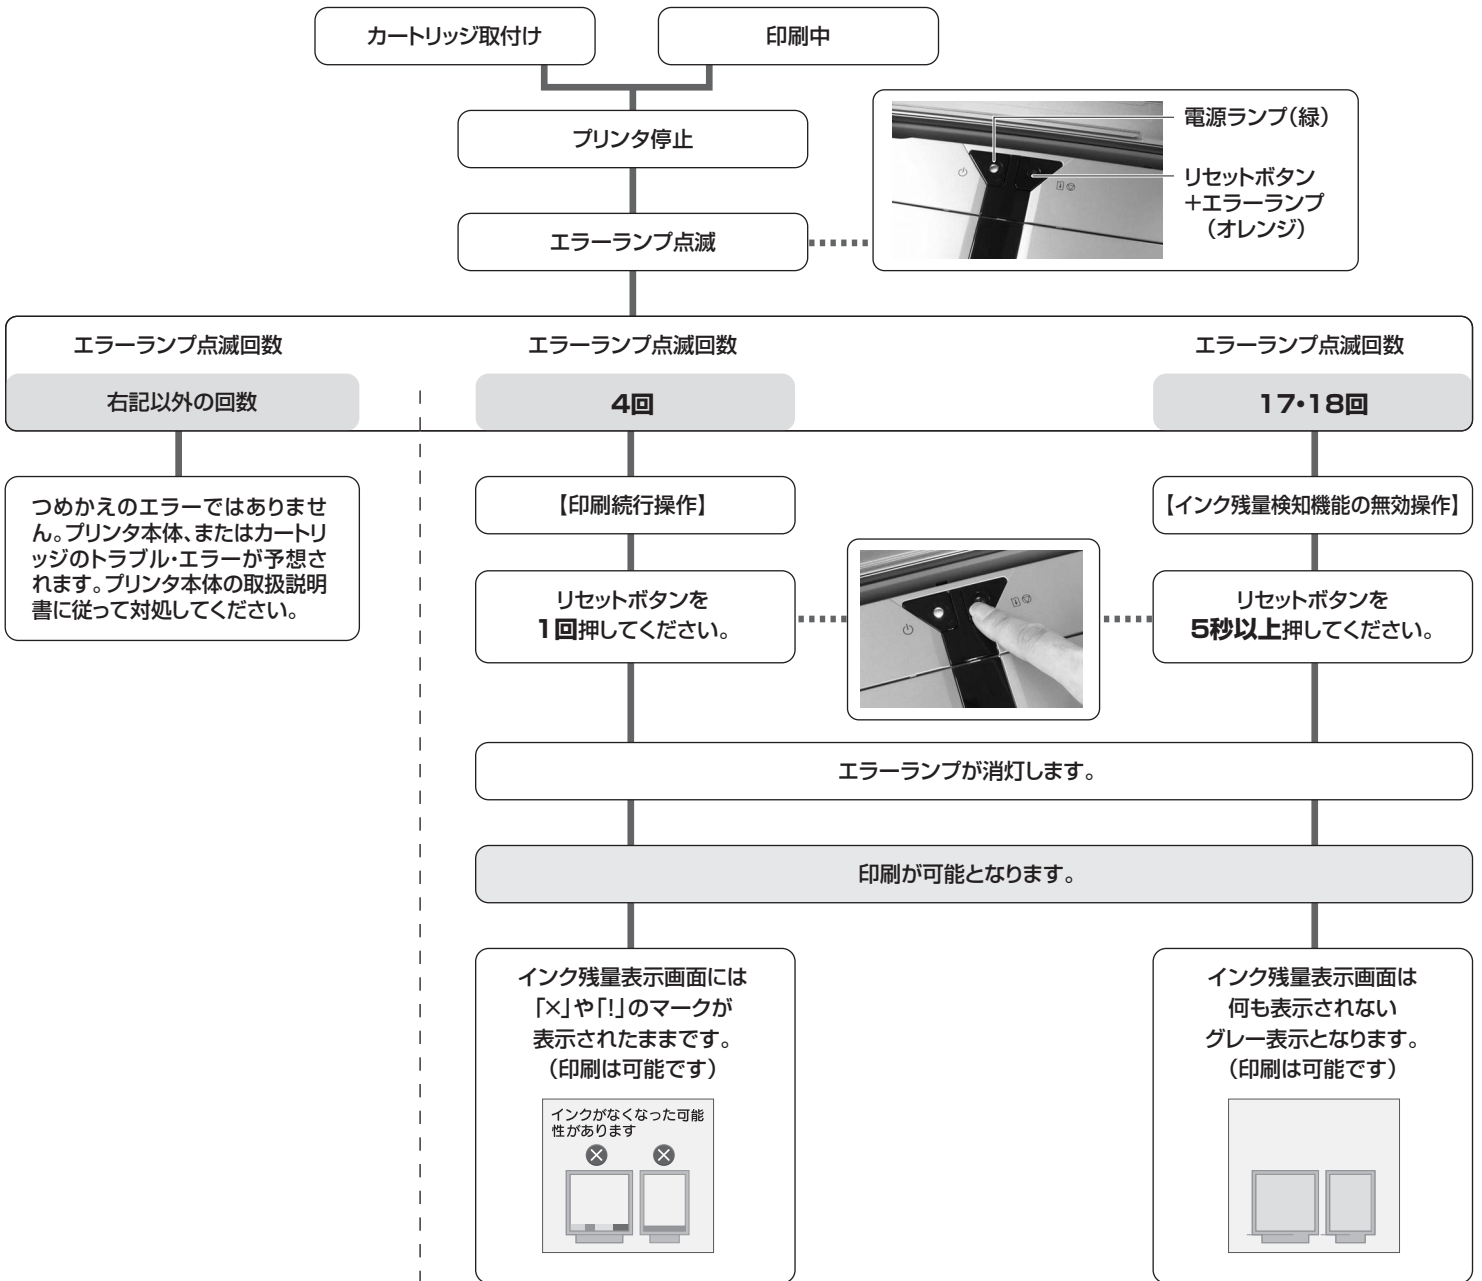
カートリッジ取付け

印刷中

プリンタ停止

電源ランプ(緑)

リセットボタン
+エラーランプ
(オレンジ)

エラーランプ点滅

エラーランプ点滅回数

右記以外の回数

エラーランプ点滅回数

4回

エラーランプ点滅回数

17・18回

つめかえのエラーではありません。プリンタ本体、またはカートリッジのトラブル・エラーが予想されます。プリンタ本体の取扱説明書に従って対処してください。

【印刷続行操作】

リセットボタンを
1回押してください。

【インク残量検知機能の無効操作】

リセットボタンを
5秒以上押してください。

エラーランプが消灯します。

印刷が可能となります。

インク残量表示画面には
「×」や「!」のマークが
表示されたままです。
(印刷は可能です)

インクがなくなった可能性があります

インク残量表示画面は
何も表示されない
グレー表示となります。
(印刷は可能です)